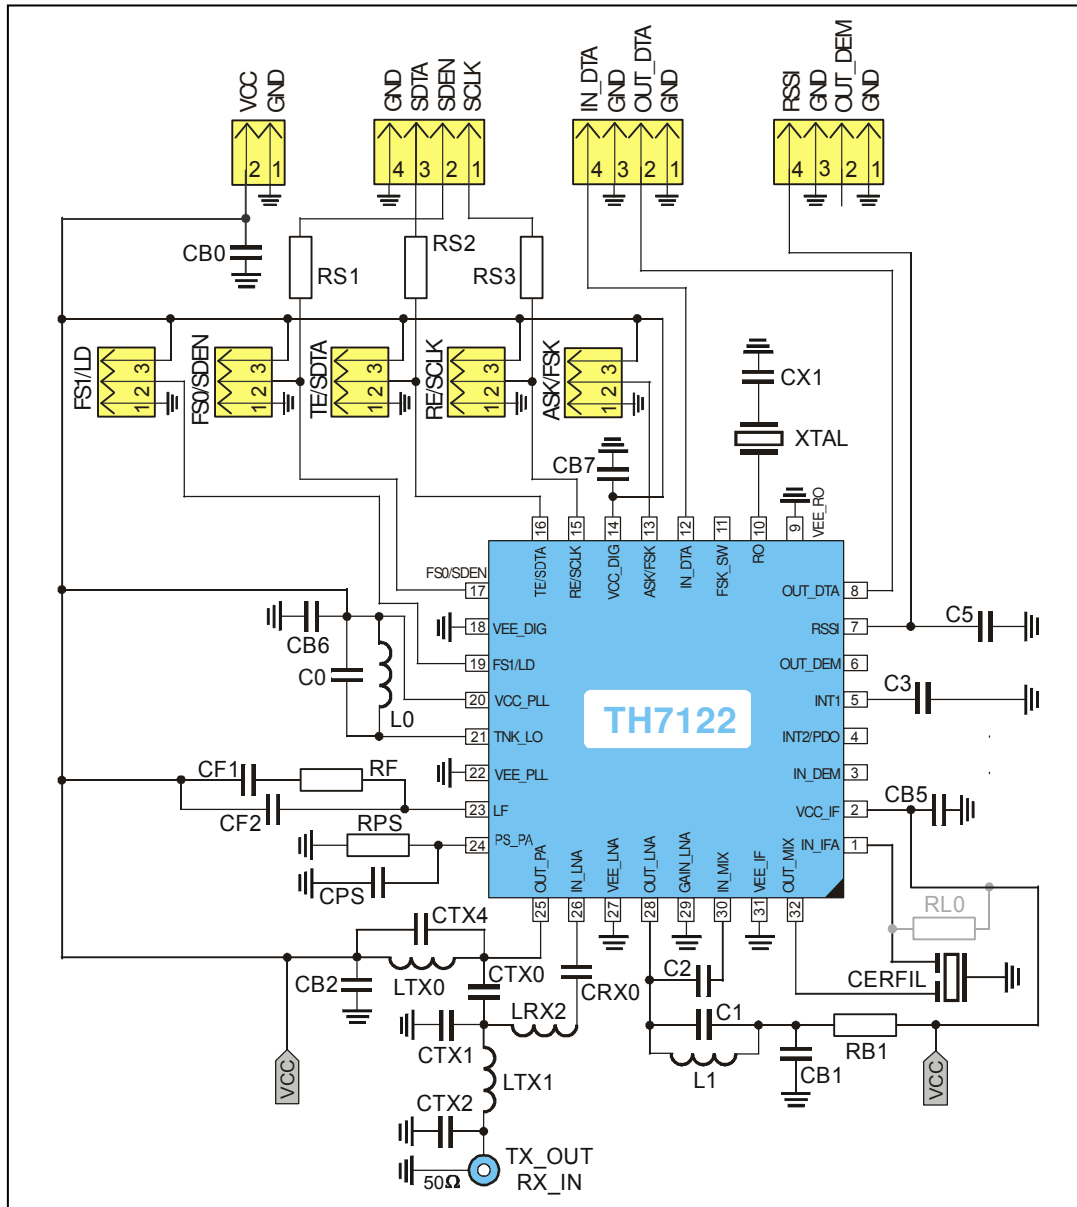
VCC GND
2 1

GND SDTA SDEN SCLK
4 3 2 1

IN_DTA GND OUT_DTA GND
4 3 2 1

RSSI GND OUT_DEM GND
4 3 2 1

CB0
RS1
RS2
RS3

FS1/LD
1 2 3
FS0/SDEN
1 2 3
TE/SDTA
1 2 3
RE/SCLK
1 2 3
ASK/FSK
1 2 3

CX1
XTAL
CB7

16 TE/SDTA
15 RE/SCLK
14 VCC_DIG
13 ASK/FSK
12 IN_DTA
11 FSK_SW
10 RO
9 VEE_RO

FS0/SDEN 17
18 VEE_DIG
19 FS1/LD
20 VCC_PLL
21 TNK_LO
22 VEE_PLL
23 LF
24 PS_PA

OUT_DTA 8
RSSI 7
OUT_DEM 6
INT1 5
INT2/PDO 4
IN_DEM 3
VCC_IF 2
IN_IFA 1

TH7122

25 OUT_PA
26 IN_LNA
27 VEE_LNA
28 OUT_LNA
29 GAIN_LNA
30 IN_MIX
31 VEE_IF
32 OUT_MIX

C5
C3
CB5
CB6
C0
L0
CF1
RF
CF2
RPS
CPS
RL0
CERFIL
CTX4
CB2
LTX0
CTX0
CRX0
LRX2
C2
C1
RB1
CTX1
LTX1
L1
CB1
CTX2
VCC
VCC
TX_OUT
RX_IN
50Ω